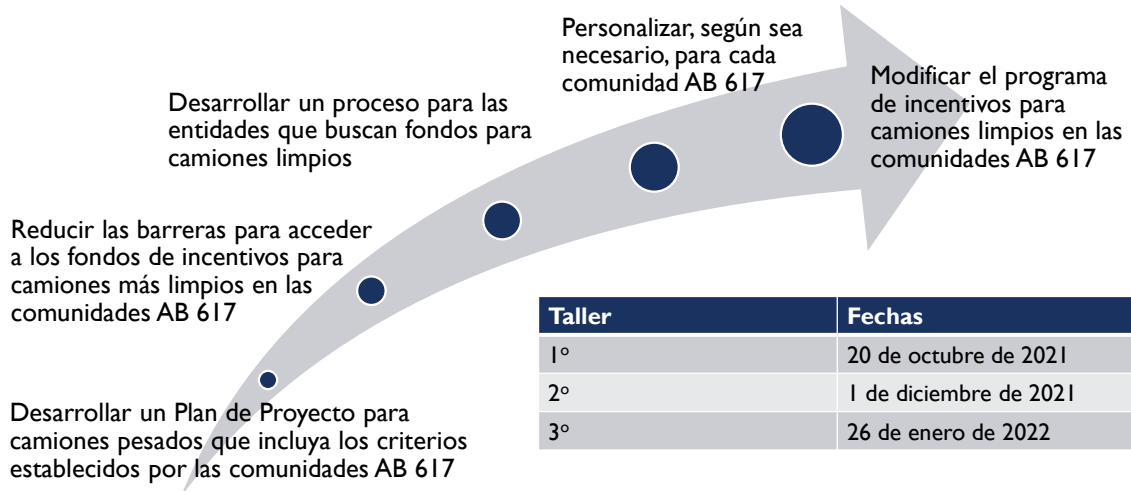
Desarrollar un Plan de Proyecto para camiones pesados que incluya los criterios establecidos por las comunidades AB 617

Reducir las barreras para acceder a los fondos de incentivos para camiones más limpios en las comunidades AB 617

Desarrollar un proceso para las entidades que buscan fondos para camiones limpios

Personalizar, según sea necesario, para cada comunidad AB 617

Modificar el programa de incentivos para camiones limpios en las comunidades AB 617

| Taller | Fechas |
|---|---|
| 1° | 20 de octubre de 2021 |
| 2° | 1 de diciembre de 2021 |
| 3° | 26 de enero de 2022 |